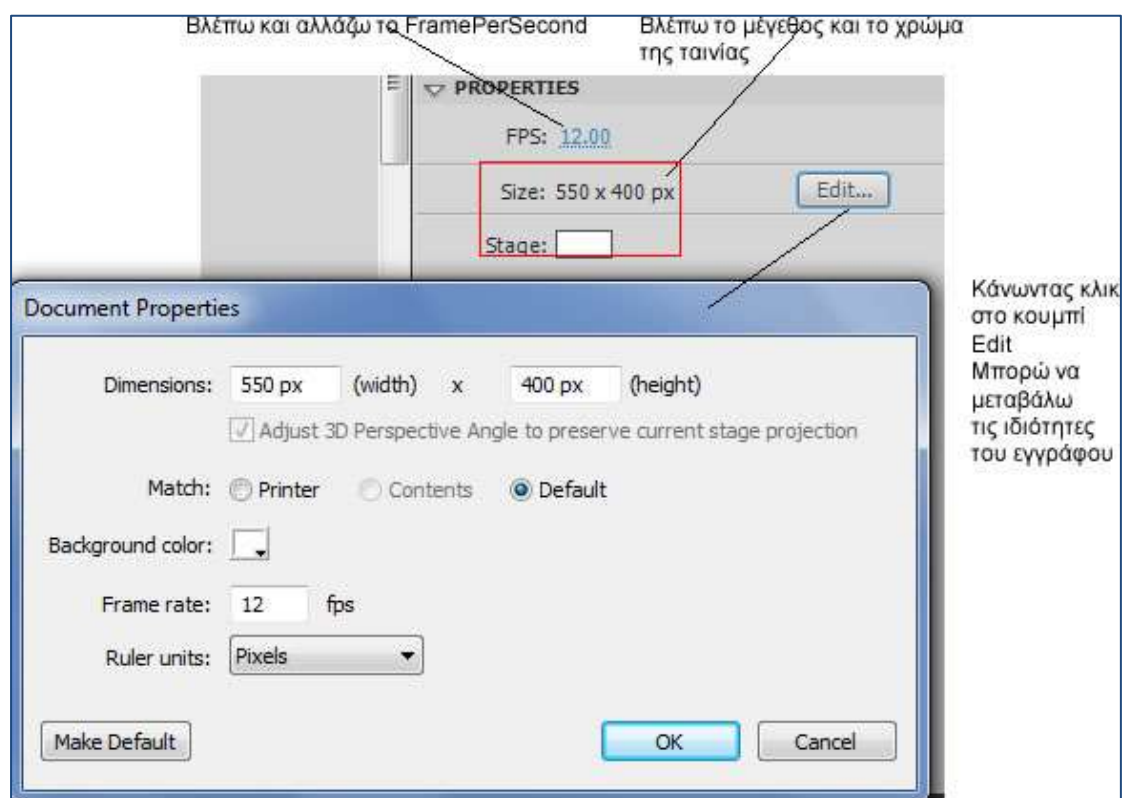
Βλέπω και αλλάζω το FramePerSecond

Βλέπω το μέγεθος και το χρώμα της ταινίας

PROPERTIES

FPS: 12.00

Size: 550 x 400 px

Edit...

Stage:

Κάνωντας κλικ στο κουμπί Edit Μπορώ να μεταβάλω τις ιδιότητες του εγγράφου

Document Properties

Dimensions: 550 px (width) x 400 px (height)

Adjust 3D Perspective Angle to preserve current stage projection

Match: Printer Contents Default

Background color:

Frame rate: 12 fps

Ruler units: Pixels

Make Default

OK

Cancel